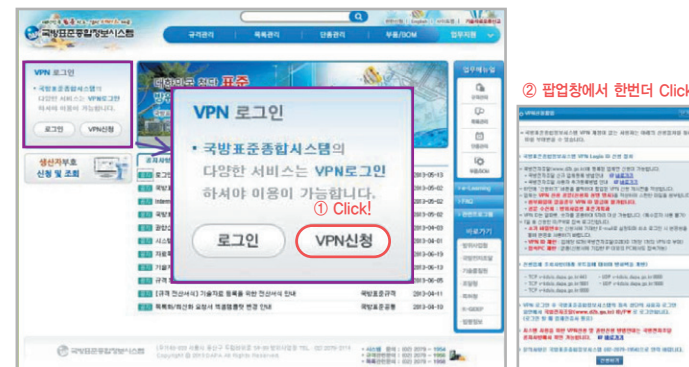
국방표준종합정보시스템

규격관리
목록관리
단종관리
부품/BOM
업무지원

VPN 로그인

• 국방표준종합시스템의 다양한 서비스는 VPN로그인 하셔야 이용이 가능합니다.

로그인
VPN신청

생산가부호 신청 및 조회

대한민국 최고 표준

VPN 로그인

• 국방표준종합시스템의 다양한 서비스는 VPN로그인 하셔야 이용이 가능합니다.

① Click!

로그인
VPN신청

2013-05-13
2013-05-02
2013-05-02
2013-05-02
2013-05-02
2013-04-30
2013-04-01
2013-04-01
2013-03-26

[규격 전산서식] 기술자료 등록을 위한 전산서식 안내
국방표준규격
2013-04-11

목록화/최신화 요청서 작성품질향상 변경 안내
국방표준관리
2013-04-09

업무매뉴얼

e-Learning
FAQ
관련프로그램
바로가기

② 팝업창에서 한번더 Click